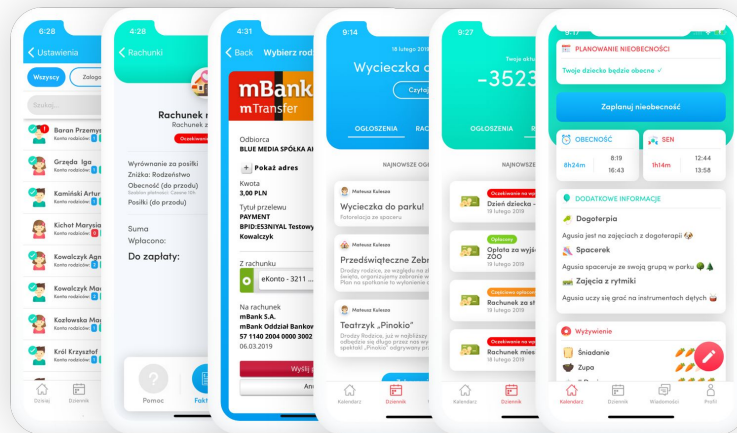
6:28
Ustawienia
Wszyscy
Zalogo
Szukaj...
Baran Przemys
Konto rodzica
Grzęda Iga
Konto rodziców
Kamiński Artur
Konto rodziców
Kichot Marysia
Konto rodziców
Kowalczyk Agn
Konto rodziców
Kowalczyk Ma
Konto rodziców
Kozłowska Ma
Konto rodziców
Król Krzysztof
Konto rodziców
Dzień
Dziennik

4:28
Rachunki
Rachunek z
Rachunek z
Oczekiwanie
Wyrównanie za posiłki
Zniżka: Rodzeństwo
Obecność (do przodu)
Posiłki (do przodu)
Suma
Wpłacono:
Do zapłaty:
Pomoc
Fakt

4:31
Back
Wybierz rodz
mBank
mTransfer
Odbiorca
BLUE MEDIA SPÓŁKA AK
+ Pokaż adres
Kwota
3,00 PLN
Tytuł przelewu
PAYMENT
BPID:E53NIYAL Testowy
Kowalczyk
Z rachunku
eKonto - 3211 ...
Na rachunek
mBank S.A.
mBank Oddział Bankow
57 1140 2004 0000 3002
06.03.2019
Wyśl
An

9:14
18 lutego 2019
Wycieczka d
Czyta
OGŁOSZENIA
RA
NAJNOWSZE OG
Mateusz Kulesza
Wycieczka do parku!
Fotorelacja ze spaceru
Mateusz Kulesza
Przedświąteczne Zebr
Drodzy rodzice, ze względu na
święta, organizujemy zebranie w
Plan na spotkanie to wybranie
Mateusz Kulesza
Teatrzyk „Pinokio"
Drodzy Rodzice, już w najbliższy
odbędzie się długo przez nas w
spektakl „Pinokio" odgrywany pr
Kalendarz
Dziennik

9:27
Twoje aktu
-3523
OGŁOSZENIA
R
NAJNOWSZ
Oczekiwanie na wpłatę
Dzień dziecka -
19 lutego 2019
Opłacony
Opłata za wyjś
ZOO
19 lutego 2019
Częściowo opłacony
Rachunek za st
19 lutego 2019
Oczekiwanie na wpłatę
Rachunek mies
19 lutego 2019
Kalendarz
Dziennik

9:17
PLANOWANIE NIEOBECNOŚCI
Twoje dziecko będzie obecne ✓
Zaplanuj nieobecność
OBECNOŚĆ
8h24m
8:19
16:43
SEN
1h14m
12:44
13:58
DODATKOWE INFORMACJE
Dogoterpia
Agusia jest na zajęciach z dogoterapii
Spacerek
Agusia spaceruje ze swoją grupą w parku
Zajęcia z rytmiki
Agusia uczy się grać na instrumentach dętych
Wyżywienie
Śniadanie
Zupa
Kalendarz
Dziennik
Wiadomości
Profil